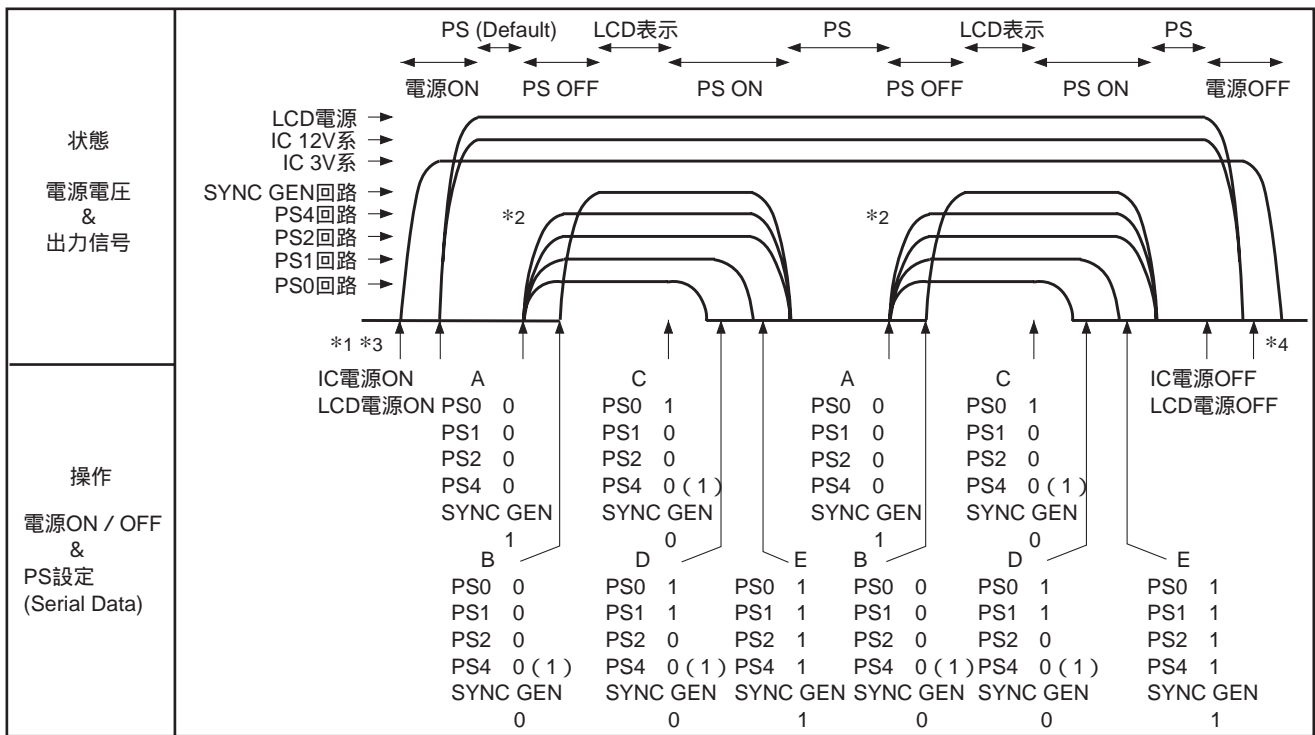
PS (Default) LCD表示 PS LCD表示 PS

電源ON PS OFF PS ON PS OFF PS ON 電源OFF

状態

電源電圧
&
出力信号

LCD電源
IC 12V系
IC 3V系
SYNC GEN回路
PS4回路
PS2回路
PS1回路
PS0回路

*2 *2

*1 *3 *4

操作

電源ON / OFF
&
PS設定
(Serial Data)

IC電源ON
LCD電源ON

A
PS0 0
PS1 0
PS2 0
PS4 0
SYNC GEN
1

C
PS0 1
PS1 0
PS2 0
PS4 0 ( 1 )
SYNC GEN
0

A
PS0 0
PS1 0
PS2 0
PS4 0
SYNC GEN
1

C
PS0 1
PS1 0
PS2 0
PS4 0 ( 1 )
SYNC GEN
0

IC電源OFF
LCD電源OFF

B
PS0 0
PS1 0
PS2 0
PS4 0 ( 1 )
SYNC GEN
0

D
PS0 1
PS1 1
PS2 0
PS4 0 ( 1 )
SYNC GEN
0

E
PS0 1
PS1 1
PS2 1
PS4 1
SYNC GEN
1

B
PS0 0
PS1 0
PS2 0
PS4 0 ( 1 )
SYNC GEN
0

D
PS0 1
PS1 1
PS2 0
PS4 0 ( 1 )
SYNC GEN
0

E
PS0 1
PS1 1
PS2 1
PS4 1
SYNC GEN
1